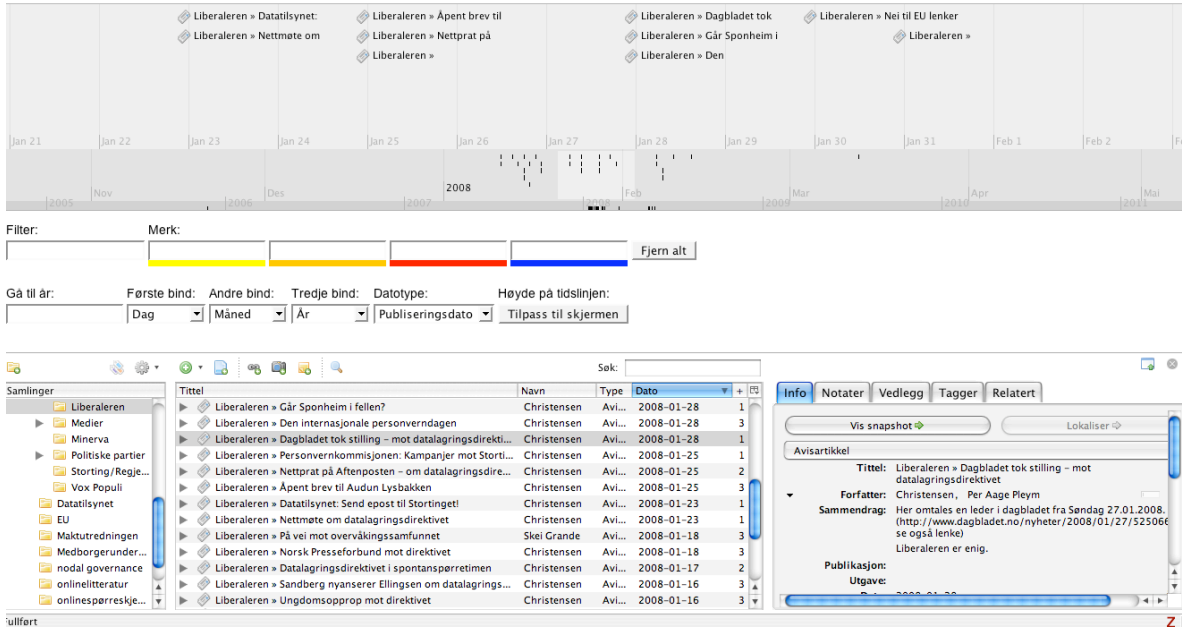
Liberaleren » Datatilsynet:
Liberaleren » Nettmøte om
Liberaleren » Åpent brev til
Liberaleren » Nettprat på
Liberaleren »
Liberaleren » Dagbladet tok
Liberaleren » Går Sponheim i
Liberaleren » Den
Liberaleren » Nei til EU lenker
Liberaleren »

Jan 21 | Jan 22 | Jan 23 | Jan 24 | Jan 25 | Jan 26 | Jan 27 | Jan 28 | Jan 29 | Jan 30 | Jan 31 | Feb 1 | Feb 2

Nov | Des | 2008 | Feb | Mar | Apr | Mai
2005 | 2006 | 2007 | 2009 | 2010 | 2011

Filter:
Merk:
Fjern alt

Gå til år:
Første bind: Dag
Andre bind: Måned
Tredje bind: År
Datotype: Publiseringsdato
Høyde på tidslinjen: Tilpass til skjermen

Søk:

Samlinger
Liberaleren
Medier
Minerva
Politiske partier
Storting/Regje...
Vox Populi
Datatilsynet
EU
Maktutredningen
Medborgerunder...
nodal governance
onlinelitteratur
onlinespørreskje...

| Tittel | Navn | Type | Dato | |
|---|---|---|---|---|
| Liberaleren » Går Sponheim i fellen? | Christensen | Avi... | 2008-01-28 | 1 |
| Liberaleren » Den internasjonale personverndagen | Christensen | Avi... | 2008-01-28 | 3 |
| Liberaleren » Dagbladet tok stilling – mot datalagringsdirekti... | Christensen | Avi... | 2008-01-28 | 1 |
| Liberaleren » Personvernkommisjonen: Kampanjer mot Storti... | Christensen | Avi... | 2008-01-25 | 1 |
| Liberaleren » Nettprat på Aftenposten – om datalagringsdire... | Christensen | Avi... | 2008-01-25 | 2 |
| Liberaleren » Åpent brev til Audun Lysbakken | Christensen | Avi... | 2008-01-25 | 3 |
| Liberaleren » Datatilsynet: Send epost til Stortinget! | Christensen | Avi... | 2008-01-23 | 1 |
| Liberaleren » Nettmøte om datalagringsdirektivet | Christensen | Avi... | 2008-01-23 | 1 |
| Liberaleren » På vei mot overvåkingssamfunnet | Skei Grande | Avi... | 2008-01-18 | 3 |
| Liberaleren » Norsk Presseforbund mot direktivet | Christensen | Avi... | 2008-01-18 | 3 |
| Liberaleren » Datalagringsdirektivet i spontanspørretimen | Christensen | Avi... | 2008-01-17 | 2 |
| Liberaleren » Sandberg nyanserer Ellingsen om datalagrings... | Christensen | Avi... | 2008-01-16 | 3 |
| Liberaleren » Ungdomsopprop mot direktivet | Christensen | Avi... | 2008-01-16 | 3 |

Info | Notater | Vedlegg | Tagger | Relatert
Vis snapshot
Lokaliser
Avisartikkel
Tittel: Liberaleren » Dagbladet tok stilling – mot datalagringsdirektivet
Forfatter: Christensen, Per Aage Pleym
Sammendrag: Her omtales en leder i dagbladet fra Søndag 27.01.2008. (http://www.dagbladet.no/nyheter/2008/01/27/525066 se også lenke)
Liberaleren er enig.
Publikasjon:
Utgave:

Fullført